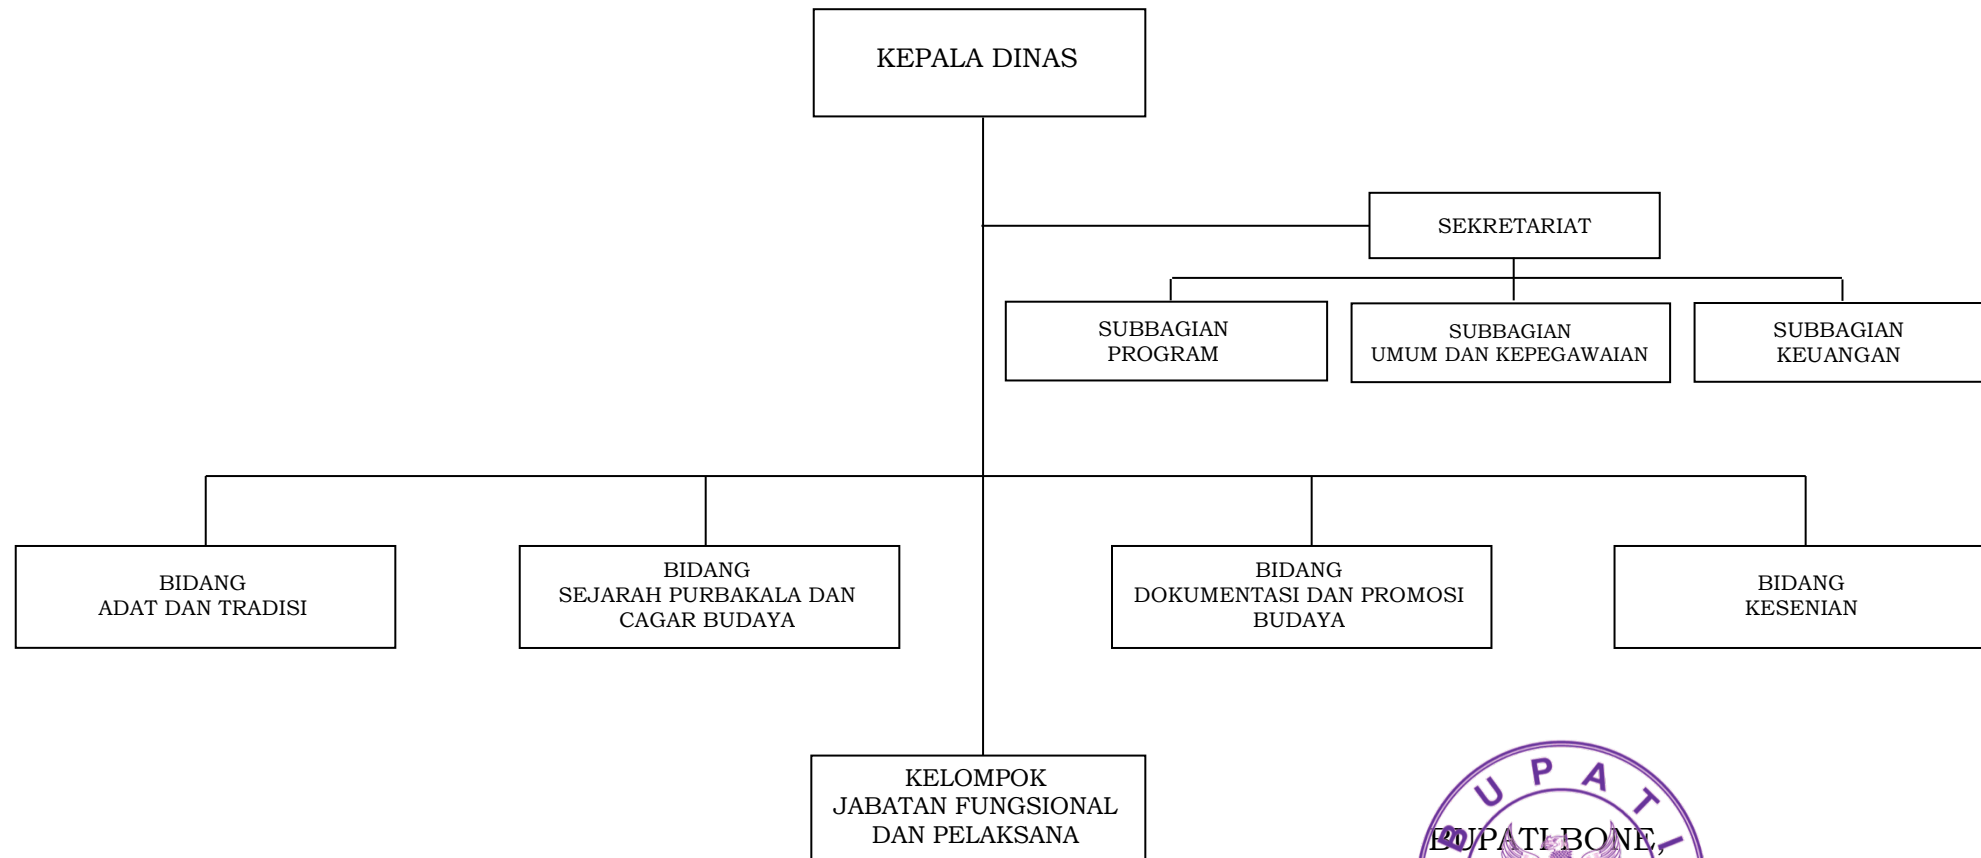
KEPALA DINAS

SEKRETARIAT

SUBBAGIAN PROGRAM

SUBBAGIAN UMUM DAN KEPEGAWAIAN

SUBBAGIAN KEUANGAN

BIDANG ADAT DAN TRADISI

BIDANG SEJARAH PURBAKALA DAN CAGAR BUDAYA

BIDANG DOKUMENTASI DAN PROMOSI BUDAYA

BIDANG KESENIAN

KELOMPOK JABATAN FUNGSIONAL DAN PELAKSANA

BUPATI BONE,

B U P A T I